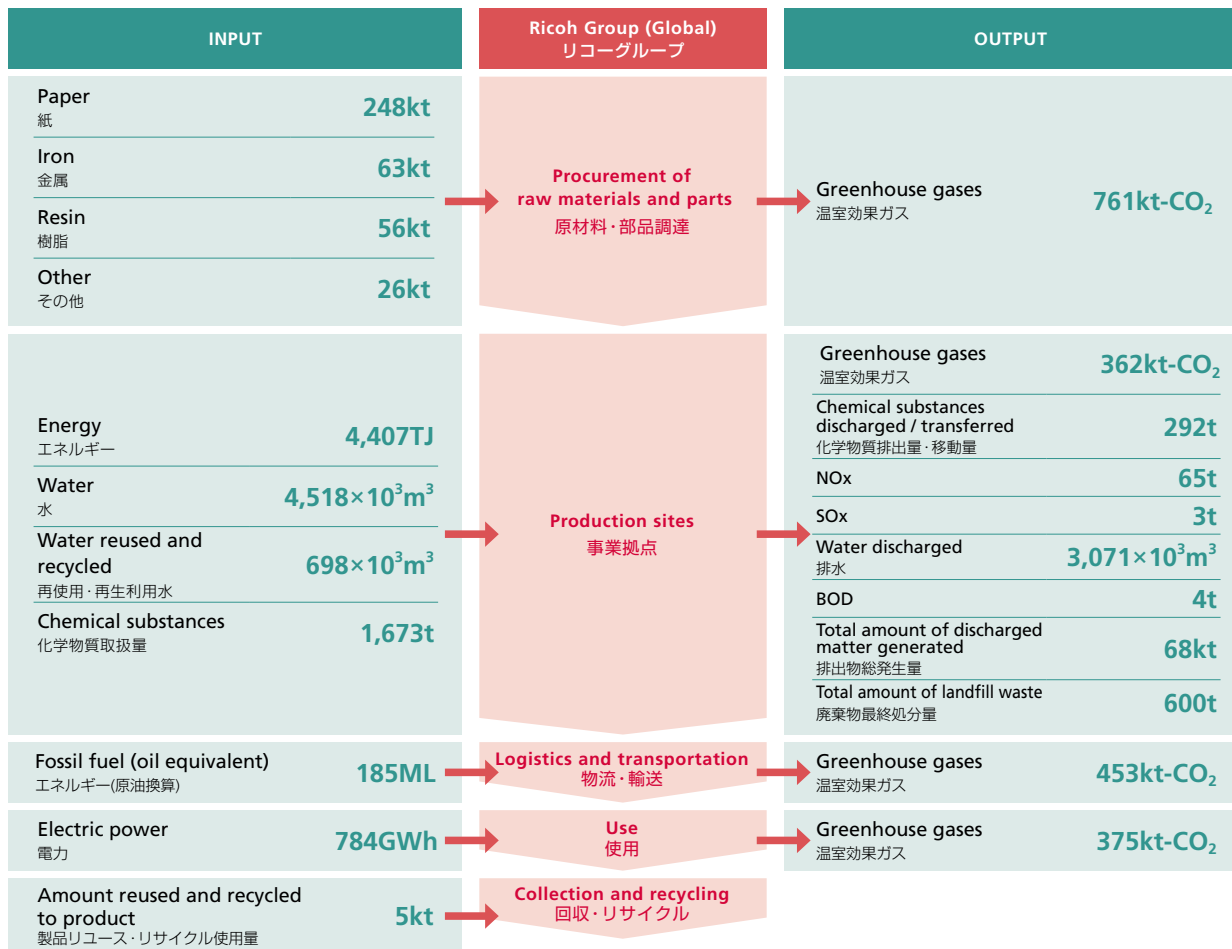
INPUT

Ricoh Group (Global)
リコーグループ

OUTPUT

Paper
紙
248kt

Iron
金属
63kt

Resin
樹脂
56kt

Other
その他
26kt

Procurement of raw materials and parts
原材料・部品調達

Greenhouse gases
温室効果ガス
761kt-$CO_2$

Energy
エネルギー
4,407TJ

Water
水
$4,518\times10^3m^3$

Water reused and recycled
再使用・再生利用水
$698\times10^3m^3$

Chemical substances
化学物質取扱量
1,673t

Production sites
事業拠点

Greenhouse gases
温室効果ガス
362kt-$CO_2$

Chemical substances discharged / transferred
化学物質排出量・移動量
292t

NOx
65t

SOx
3t

Water discharged
排水
$3,071\times10^3m^3$

BOD
4t

Total amount of discharged matter generated
排出物総発生量
68kt

Total amount of landfill waste
廃棄物最終処分量
600t

Fossil fuel (oil equivalent)
エネルギー(原油換算)
185ML

Logistics and transportation
物流・輸送

Greenhouse gases
温室効果ガス
453kt-$CO_2$

Electric power
電力
784GWh

Use
使用

Greenhouse gases
温室効果ガス
375kt-$CO_2$

Amount reused and recycled to product
製品リユース・リサイクル使用量
5kt

Collection and recycling
回収・リサイクル